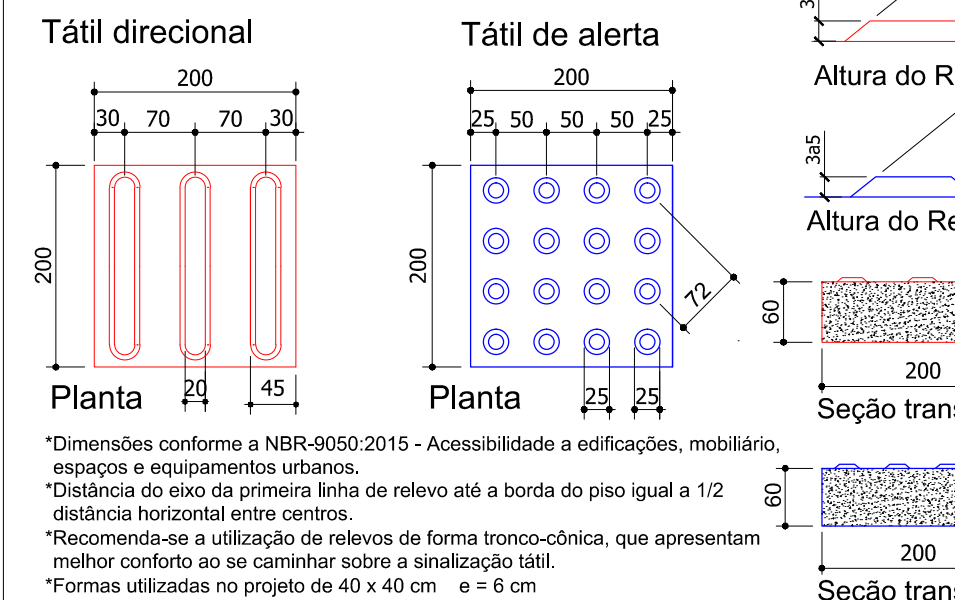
Tátil direcional

200

30 70 70 30

200

Planta

20

45

Tátil de alerta

200

25 50 50 50 25

200

72

Planta

25 25

3

Altura do R

3a5

Altura do Re

60

200

Seção trans

60

200

Seção trans

*Dimensões conforme a NBR-9050:2015 - Acessibilidade a edificações, mobiliário, espaços e equipamentos urbanos.
*Distância do eixo da primeira linha de relevo até a borda do piso igual a 1/2 distância horizontal entre centros.
*Recomenda-se a utilização de relevos de forma tronco-cônica, que apresentam melhor conforto ao se caminhar sobre a sinalização tátil.
*Formas utilizadas no projeto de 40 x 40 cm e = 6 cm